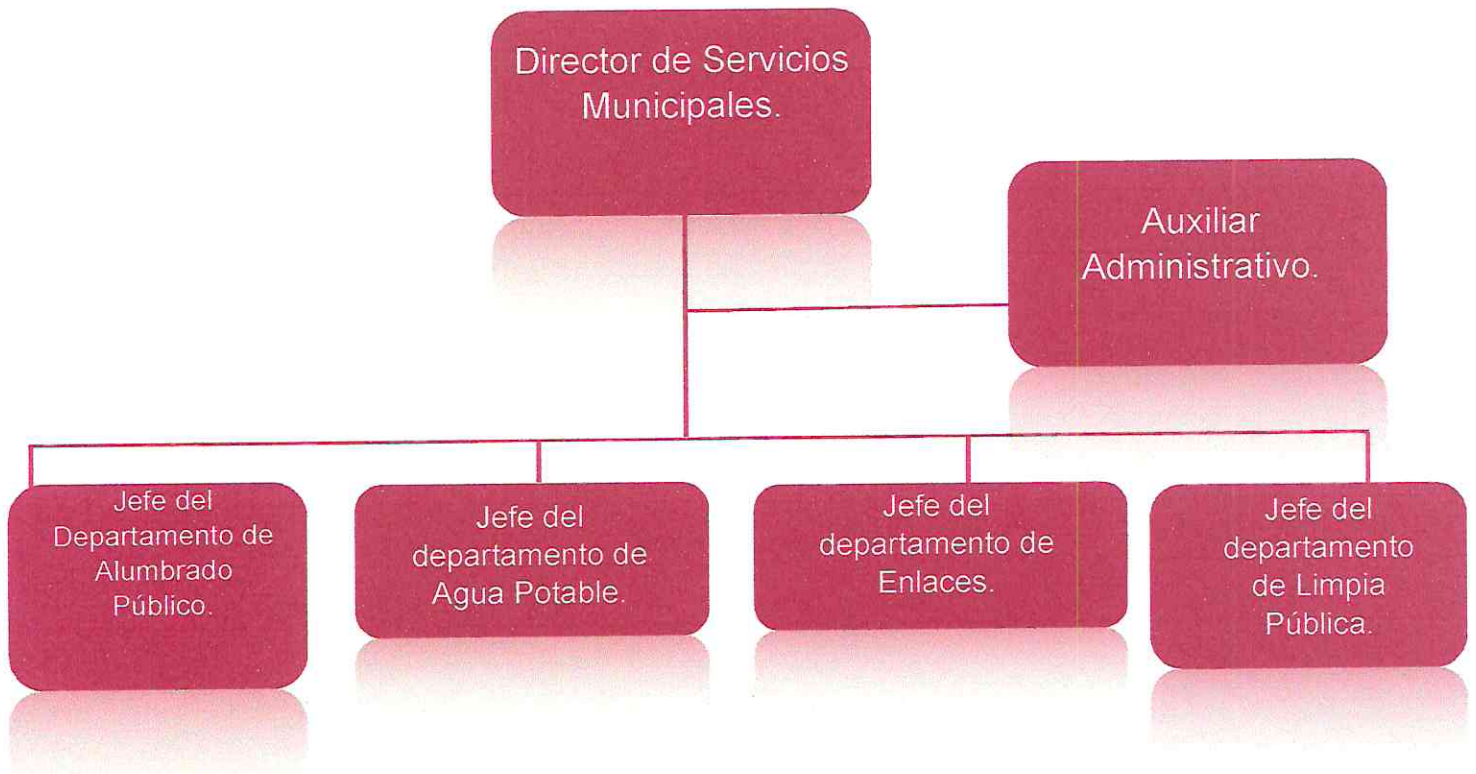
Director de Servicios Municipales.

Auxiliar Administrativo.

Jefe del Departamento de Alumbrado Público.

Jefe del departamento de Agua Potable.

Jefe del departamento de Enlaces.

Jefe del departamento de Limpia Pública.